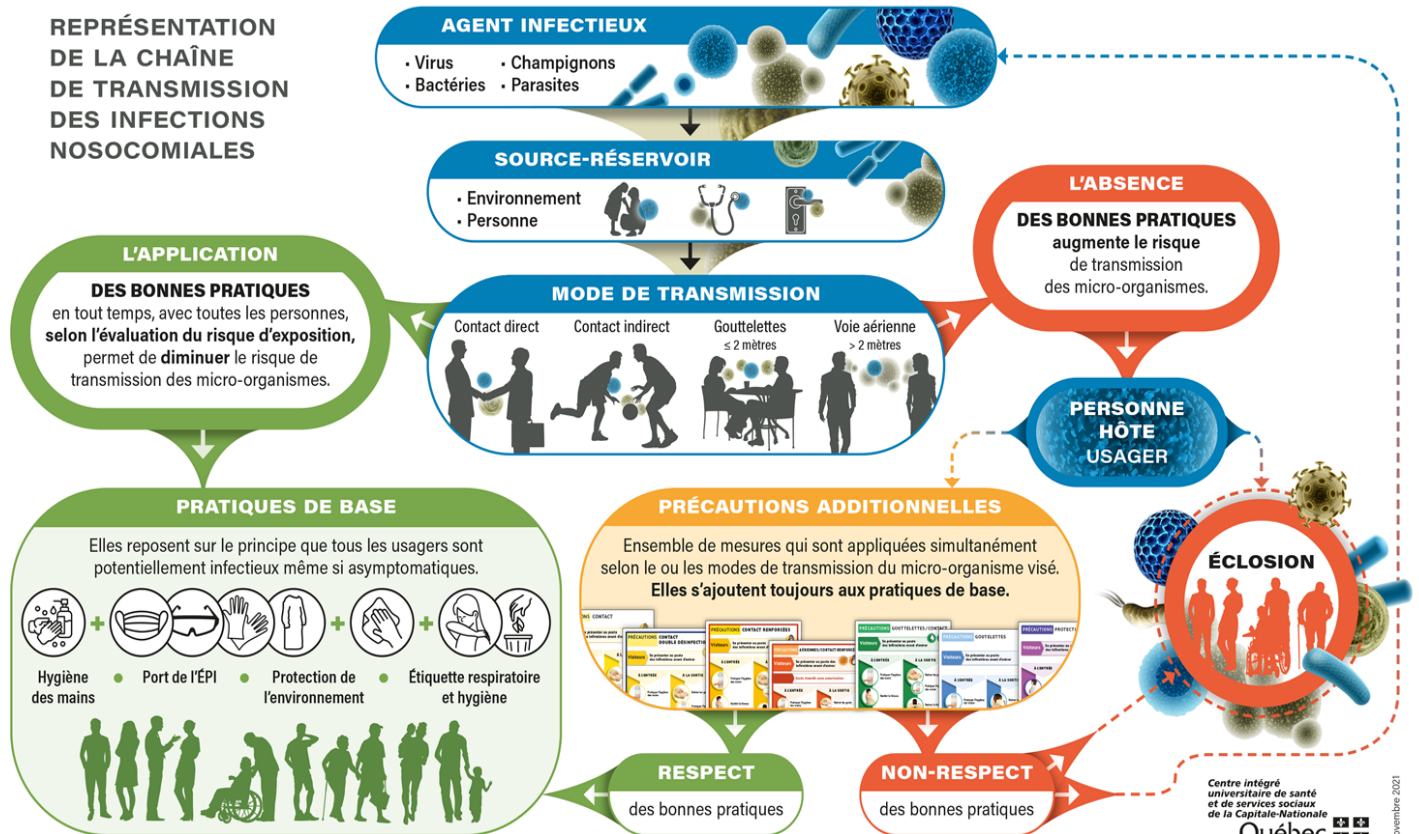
REPRÉSENTATION DE LA CHAÎNE DE TRANSMISSION DES INFECTIONS NOSOCOMIALES

AGENT INFECTIEUX

• Virus
• Bactéries
• Champignons
• Parasites

SOURCE-RÉSERVOIR

• Environnement
• Personne

L'ABSENCE

DES BONNES PRATIQUES augmente le risque de transmission des micro-organismes.

L'APPLICATION

DES BONNES PRATIQUES en tout temps, avec toutes les personnes, selon l'évaluation du risque d'exposition, permet de diminuer le risque de transmission des micro-organismes.

MODE DE TRANSMISSION

Contact direct
Contact indirect
Gouttelettes ≤ 2 mètres
Voie aérienne > 2 mètres

PERSONNE HÔTE USAGER

PRATIQUES DE BASE

Elles reposent sur le principe que tous les usagers sont potentiellement infectieux même si asymptomatiques.

Hygiène des mains • Port de l'ÉPI • Protection de l'environnement • Étiquette respiratoire et hygiène

PRÉCAUTIONS ADDITIONNELLES

Ensemble de mesures qui sont appliquées simultanément selon le ou les modes de transmission du micro-organisme visé. Elles s'ajoutent toujours aux pratiques de base.

PRÉCAUTIONS CONTACT
PRÉCAUTIONS CONTACT DOUBLE DÉSINFECTION
PRÉCAUTIONS CONTACT RENFORCÉES
PRÉCAUTIONS AÉRIENNES/CONTACT RENFORCÉES
PRÉCAUTIONS GOUTTELETTES/CONTACT
PRÉCAUTIONS GOUTTELETTES
PRÉCAUTIONS PROTECT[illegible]

ÉCLOSION

RESPECT
des bonnes pratiques

NON-RESPECT
des bonnes pratiques

Centre intégré universitaire de santé et de services sociaux de la Capitale-Nationale
Québec

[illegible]ovembre 2021